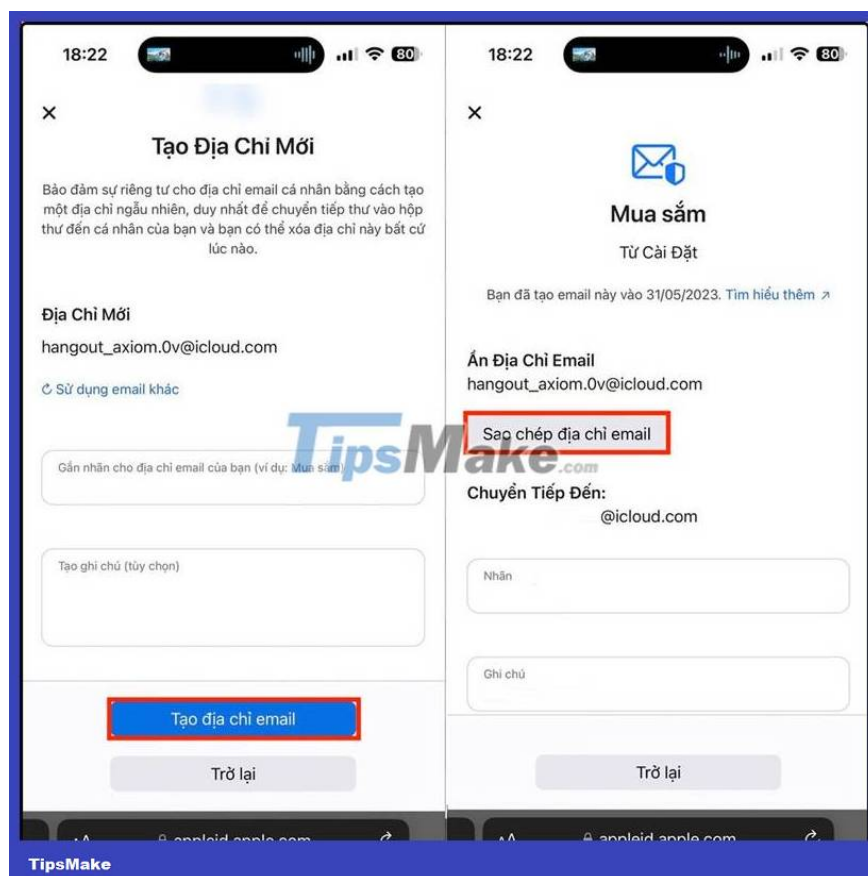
18:22

80

×

Tạo Địa Chỉ Mới

Bảo đảm sự riêng tư cho địa chỉ email cá nhân bằng cách tạo một địa chỉ ngẫu nhiên, duy nhất để chuyển tiếp thư vào hộp thư đến cá nhân của bạn và bạn có thể xóa địa chỉ này bất cứ lúc nào.

Địa Chỉ Mới

hangout_axiom.0v@icloud.com

Sử dụng email khác

Gắn nhãn cho địa chỉ email của bạn (ví dụ: Mua sắm)

Tạo ghi chú (tùy chọn)

Tạo địa chỉ email

Trở lại

AA appleid.apple.com

18:22

80

×

Mua sắm

Từ Cài Đặt

Bạn đã tạo email này vào 31/05/2023. Tìm hiểu thêm ↗

Ẩn Địa Chỉ Email

hangout_axiom.0v@icloud.com

Sao chép địa chỉ email

Chuyển Tiếp Đến:

@icloud.com

Nhãn

Ghi chú

Trở lại

AA appleid.apple.com

TipsMake.com

TipsMake